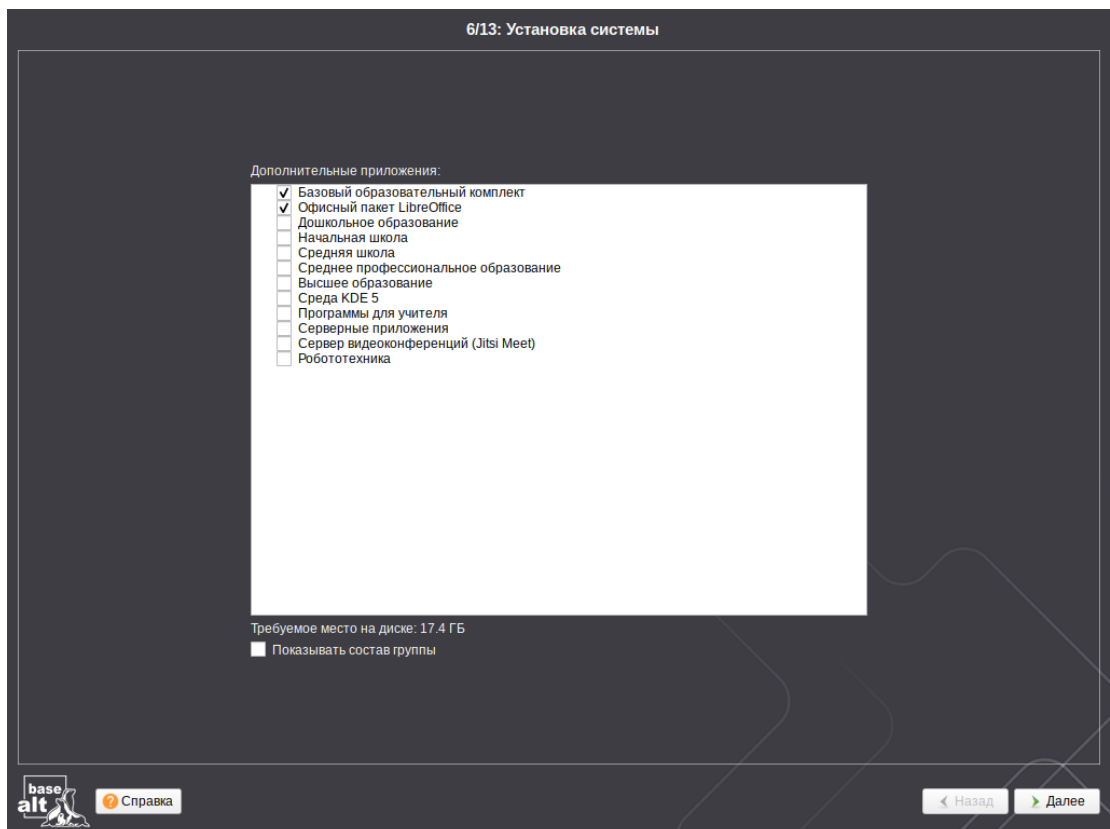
6/13: Установка системы

Дополнительные приложения:

✓ Базовый образовательный комплект
✓ Офисный пакет LibreOffice
Дошкольное образование
Начальная школа
Средняя школа
Среднее профессиональное образование
Высшее образование
Среда KDE 5
Программы для учителя
Серверные приложения
Сервер видеоконференций (Jitsi Meet)
Робототехника

Требуемое место на диске: 17.4 ГБ

Показывать состав группы

base alt

Справка

Назад

Далее